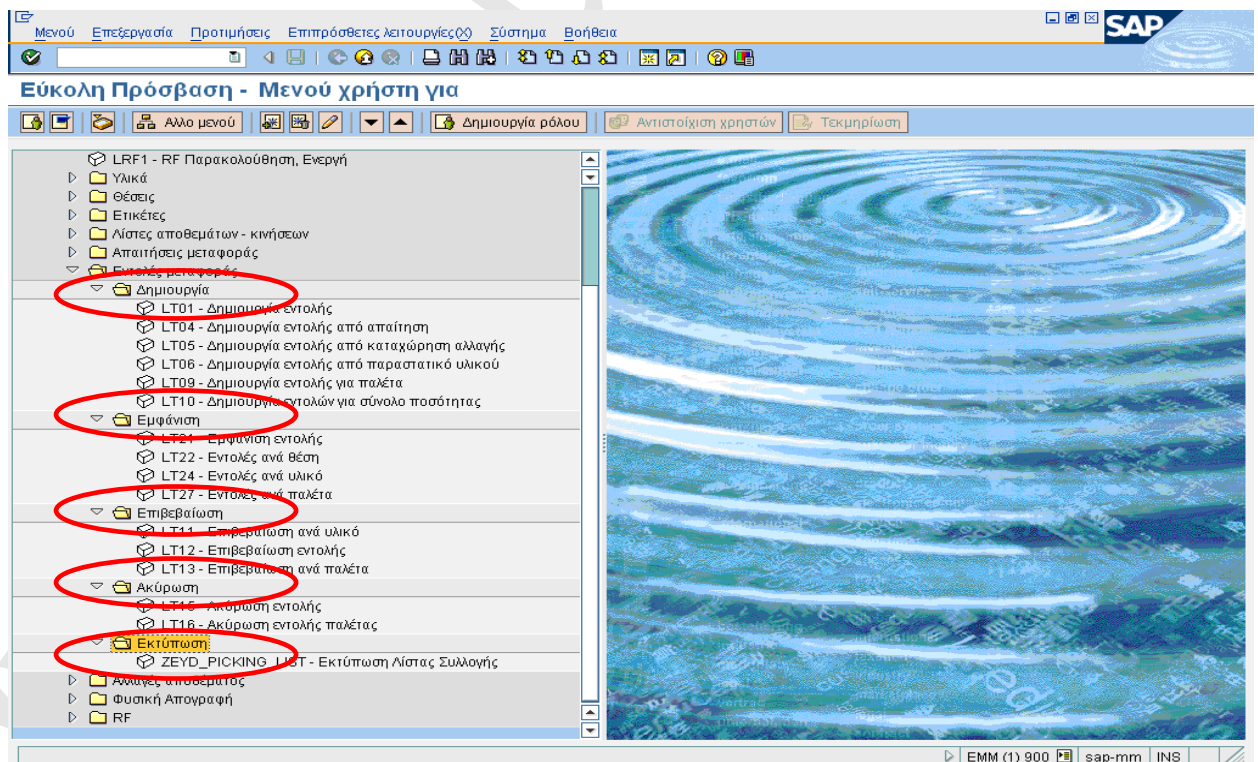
Μενού Επεξεργασία Προτιμήσεις Επιπρόσθετες λειτουργίες(X) Σύστημα Βοήθεια

SAP

Εύκολη Πρόσβαση - Μενού χρήστη για

Αλλο μενού

Δημιουργία ρόλου

Αντιστοίχιση χρηστών

Τεκμηρίωση

LRF1 - RF Παρακολούθηση, Ενεργή
Υλικά
Θέσεις
Ετικέτες
Λίστες αποθεμάτων - κινήσεων
Απαιτήσεις μεταφοράς
Εντολές μεταφοράς
Δημιουργία
LT01 - Δημιουργία εντολής
LT04 - Δημιουργία εντολής από απαίτηση
LT05 - Δημιουργία εντολής από καταχώρηση αλλαγής
LT06 - Δημιουργία εντολής από παραστατικό υλικού
LT09 - Δημιουργία εντολής για παλέτα
LT10 - Δημιουργία εντολών για σύνολο ποσότητας
Εμφάνιση
LT21 - Εμφάνιση εντολής
LT22 - Εντολές ανά θέση
LT24 - Εντολές ανά υλικό
LT27 - Εντολές ανά παλέτα
Επιβεβαίωση
LT11 - Επιβεβαίωση ανά υλικό
LT12 - Επιβεβαίωση εντολής
LT13 - Επιβεβαίωση ανά παλέτα
Ακύρωση
LT15 - Ακύρωση εντολής
LT16 - Ακύρωση εντολής παλέτας
Εκτύπωση
ZEYD_PICKING_LIST - Εκτύπωση Λίστας Συλλογής
Αλλαγές αποθέματος
Φυσική Απογραφή
RF

EMM (1) 900 | sap-mm | INS